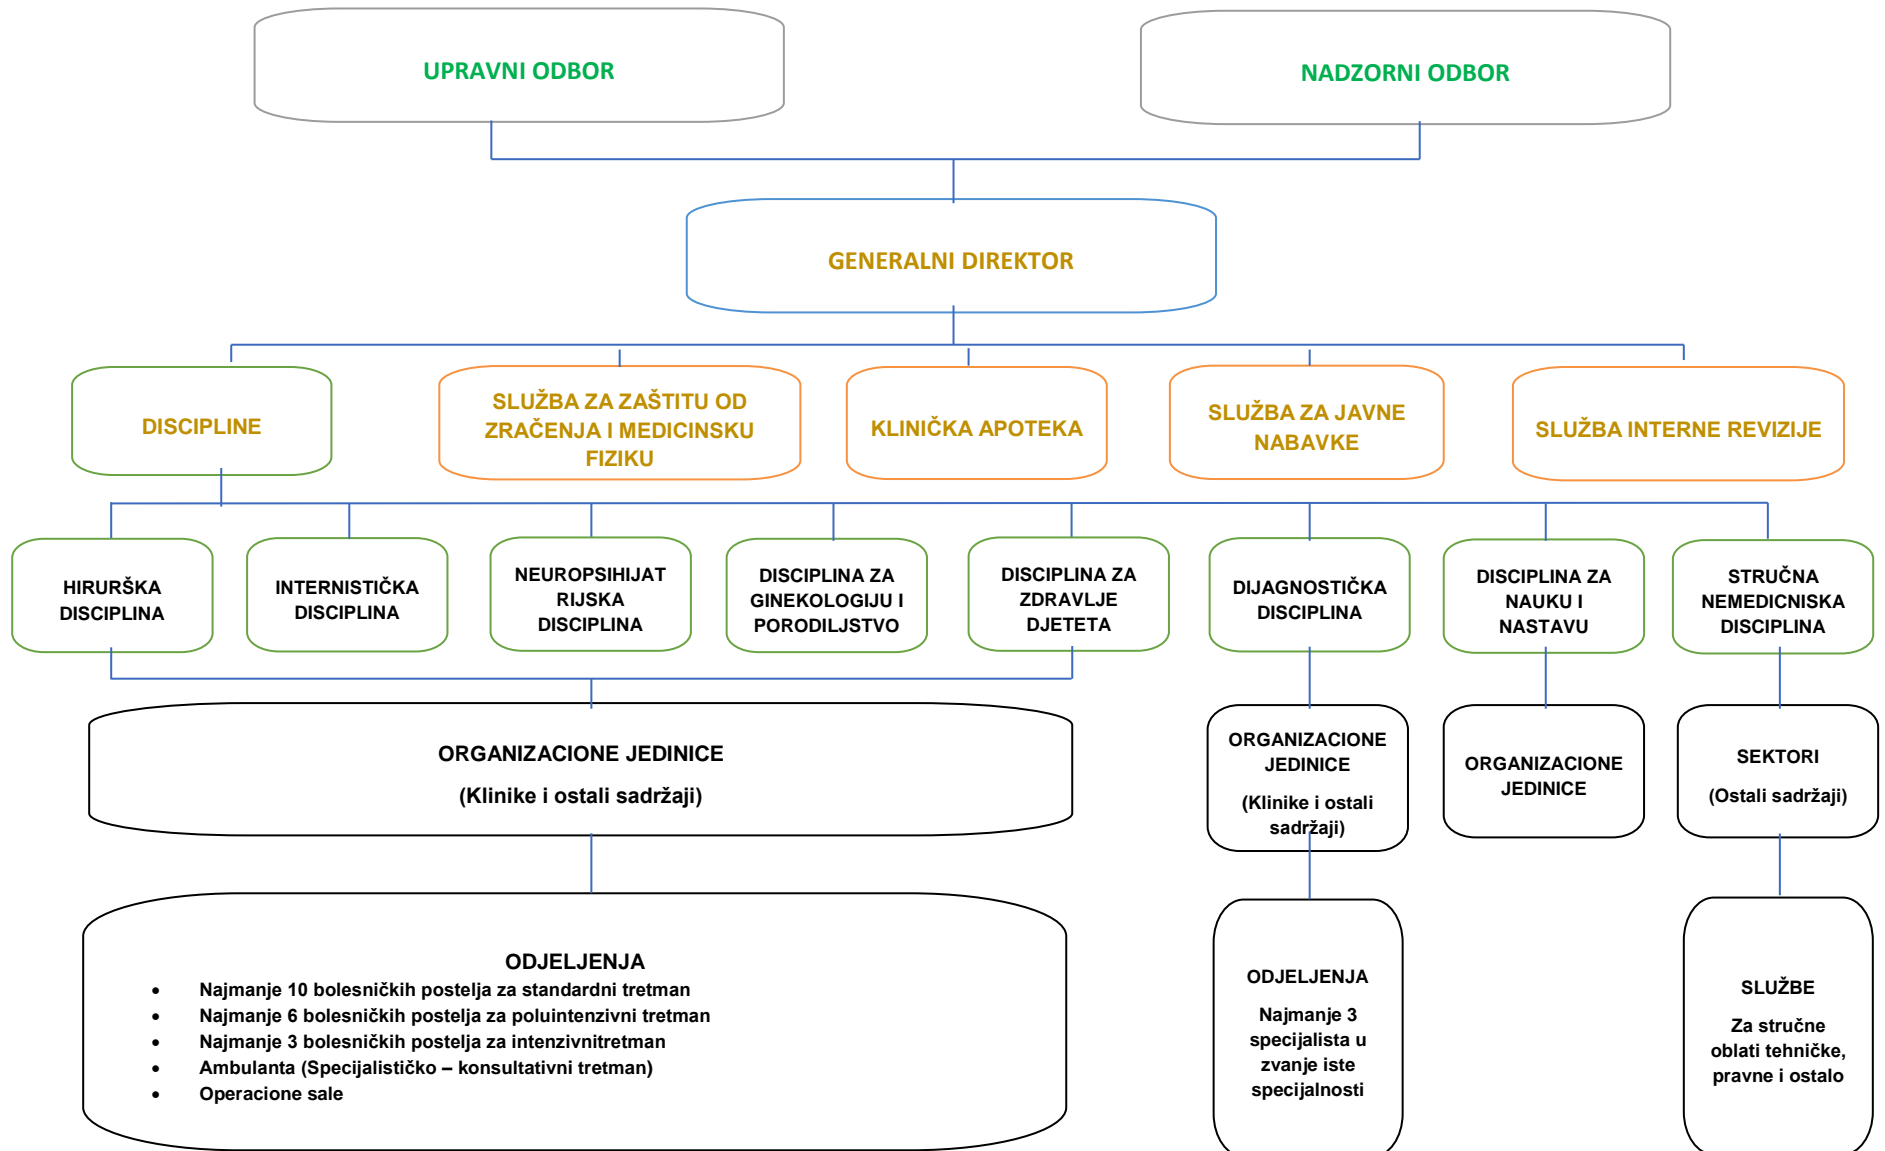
UPRAVNI ODBOR

NADZORNI ODBOR

GENERALNI DIREKTOR

DISCIPLINE

SLUŽBA ZA ZAŠTITU OD ZRAČENJA I MEDICINSKU FIZIKU

KLINIČKA APOTEKA

SLUŽBA ZA JAVNE NABAVKE

SLUŽBA INTERNE REVIZIJE

HIRURŠKA DISCIPLINA

INTERNISTIČKA DISCIPLINA

NEUROPSIHIJAT RIJSKA DISCIPLINA

DISCIPLINA ZA GINEKOLOGIJU I PORODILJSTVO

DISCIPLINA ZA ZDRAVLJE DJETETA

DIJAGNOSTIČKA DISCIPLINA

DISCIPLINA ZA NAUKU I NASTAVU

STRUČNA NEMEDICNISKA DISCIPLINA

ORGANIZACIONE JEDINICE

(Klinike i ostali sadržaji)

ORGANIZACIONE JEDINICE

(Klinike i ostali sadržaji)

ORGANIZACIONE JEDINICE

SEKTORI

(Ostali sadržaji)

ODJELJENJA

- Najmanje 10 bolesničkih postelja za standardni tretman
- Najmanje 6 bolesničkih postelja za poluintenzivni tretman
- Najmanje 3 bolesničkih postelja za intenzivnitretman
- Ambulanta (Specijalističko – konsultativni tretman)
- Operacione sale

ODJELJENJA

Najmanje 3 specijalista u zvanje iste specijalnosti

SLUŽBE

Za stručne oblati tehničke, pravne i ostalo